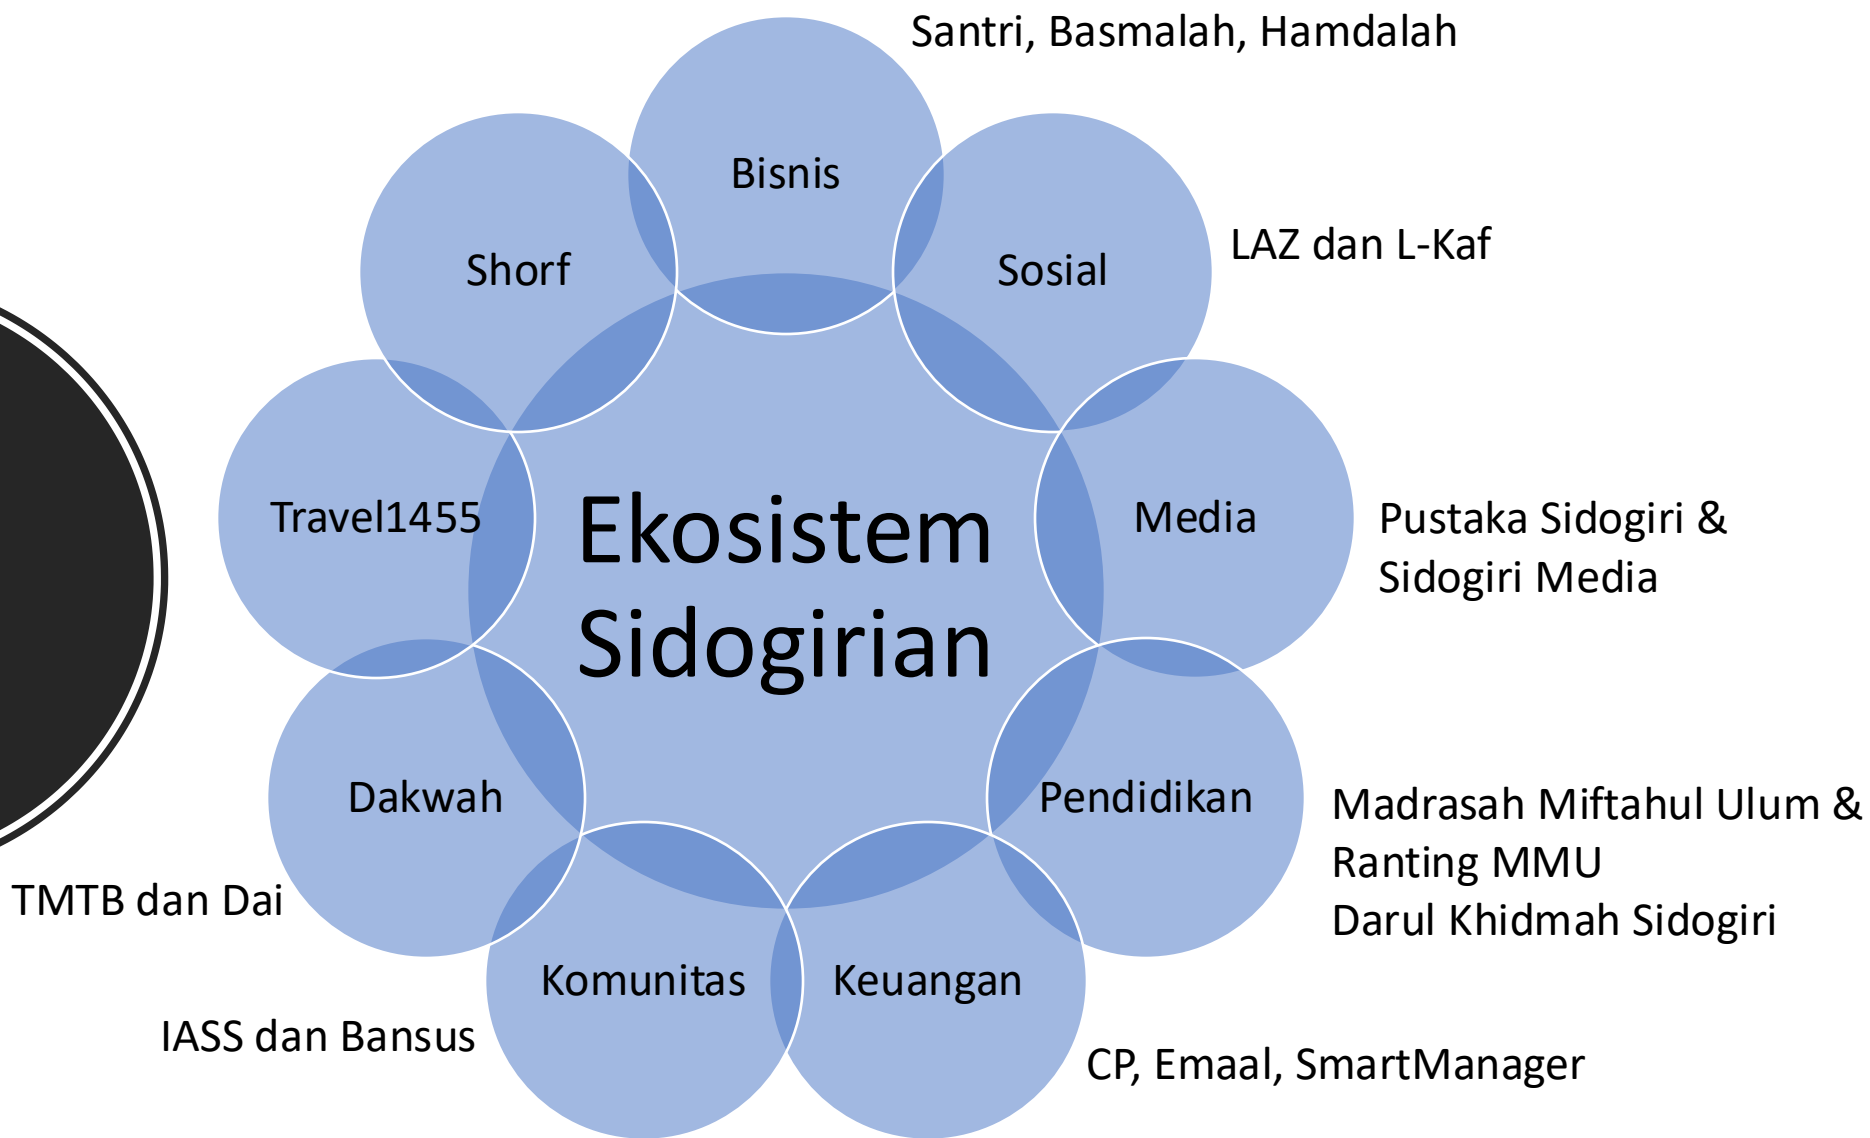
Santri, Basmalah, Hamdalah

Bisnis

Shorf

Sosial

LAZ dan L-Kaf

Travel1455

Ekosistem Sidogirian

Media

Pustaka Sidogiri & Sidogiri Media

Dakwah

Pendidikan

Madrasah Miftahul Ulum & Ranting MMU
Darul Khidmah Sidogiri

TMTB dan Dai

Komunitas

Keuangan

IASS dan Bansus

CP, Emaal, SmartManager